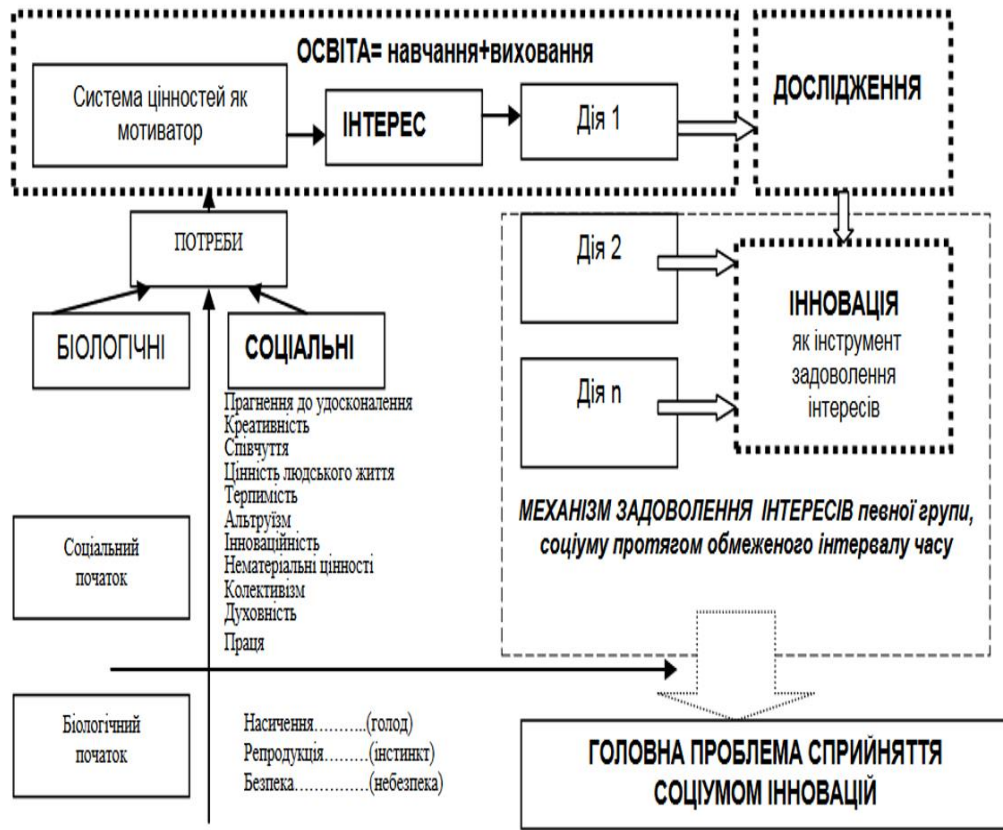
ОСВІТА= навчання+виховання

Система цінностей як мотиватор

ІНТЕРЕС

Дія 1

ДОСЛІДЖЕННЯ

ПОТРЕБИ

Дія 2

ІННОВАЦІЯ як інструмент задоволення інтересів

Дія n

БІОЛОГІЧНІ

СОЦІАЛЬНІ

Прагнення до удосконалення
Креативність
Співчуття
Цінність людського життя
Терпимість
Альтруїзм
Інноваційність
Нематеріальні цінності
Колективізм
Духовність
Праця

МЕХАНІЗМ ЗАДОВОЛЕННЯ ІНТЕРЕСІВ певної групи, соціуму протягом обмеженого інтервалу часу

Соціальний початок

Біологічний початок

Насичення..........(голод)
Репродукція.........(інстинкт)
Безпека...............(небезпека)

ГОЛОВНА ПРОБЛЕМА СПРИЙНЯТТЯ СОЦІУМОМ ІННОВАЦІЙ